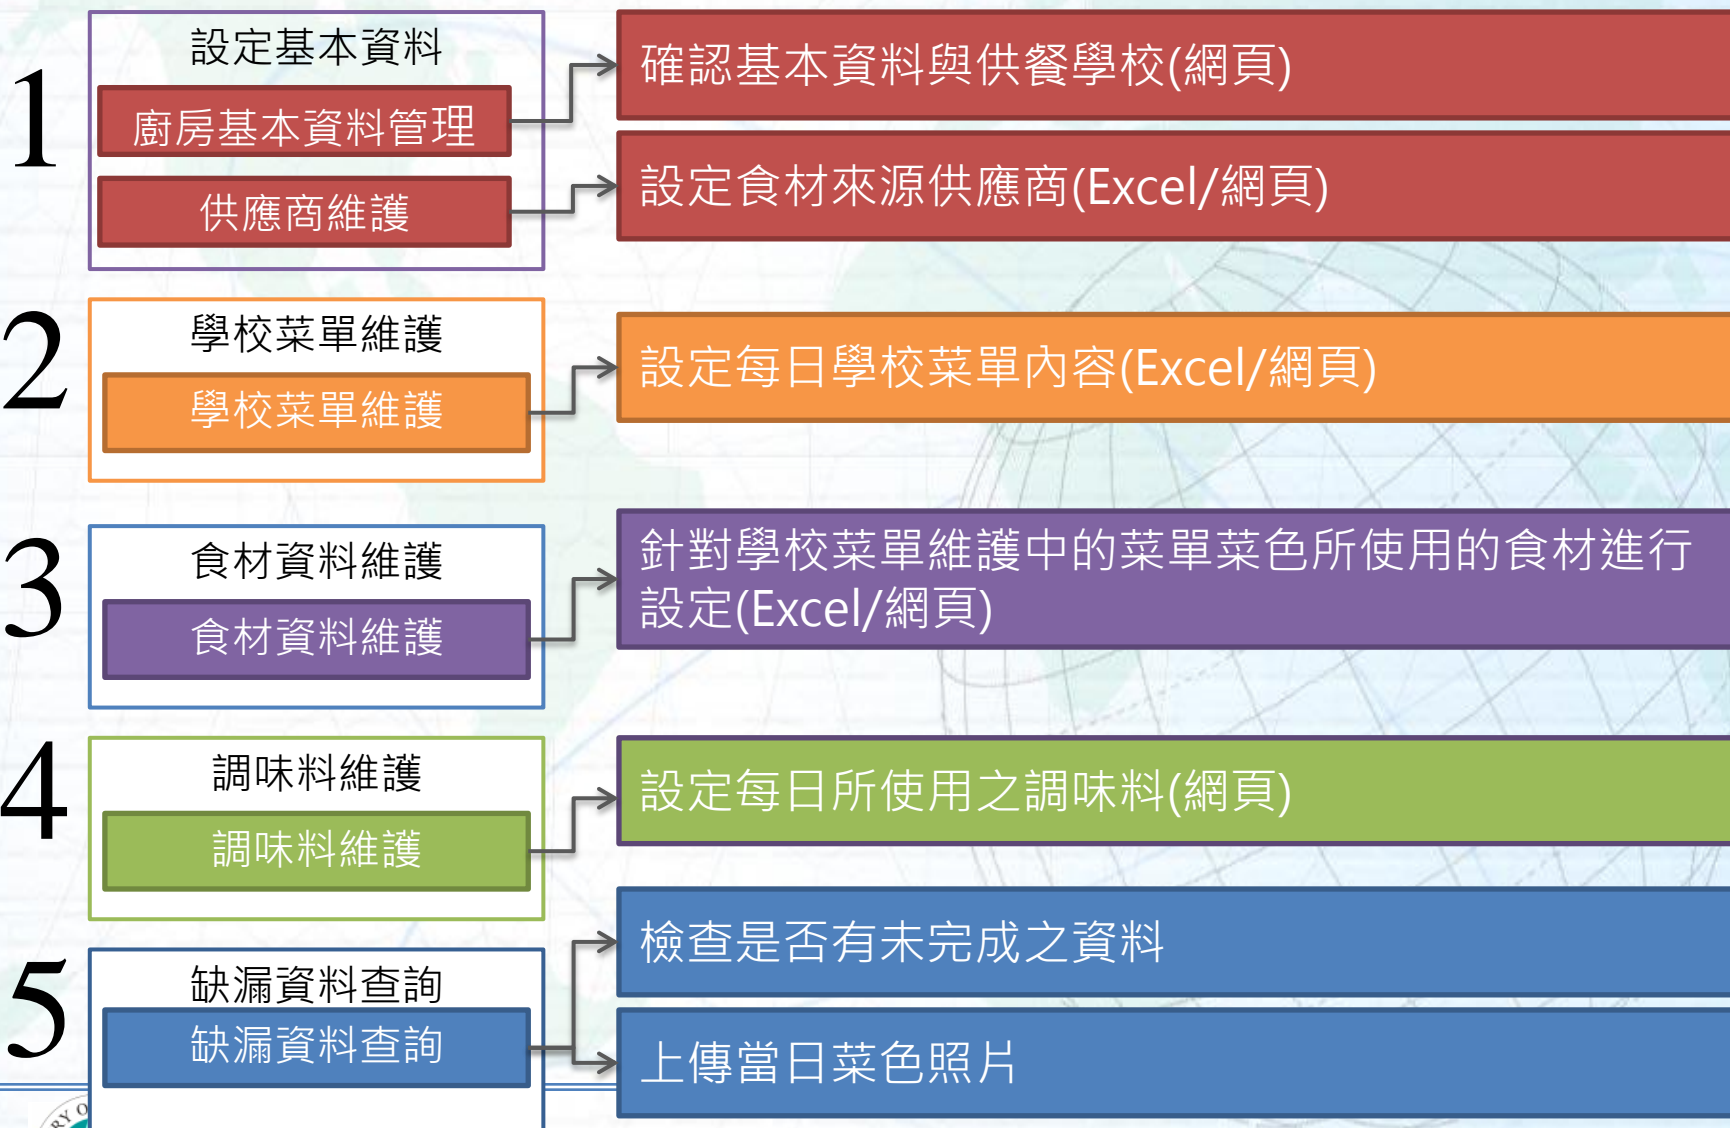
1

設定基本資料

廚房基本資料管理

供應商維護

確認基本資料與供餐學校(網頁)

設定食材來源供應商(Excel/網頁)

2

學校菜單維護

學校菜單維護

設定每日學校菜單內容(Excel/網頁)

3

食材資料維護

食材資料維護

針對學校菜單維護中的菜單菜色所使用的食材進行設定(Excel/網頁)

4

調味料維護

調味料維護

設定每日所使用之調味料(網頁)

5

缺漏資料查詢

缺漏資料查詢

檢查是否有未完成之資料

上傳當日菜色照片